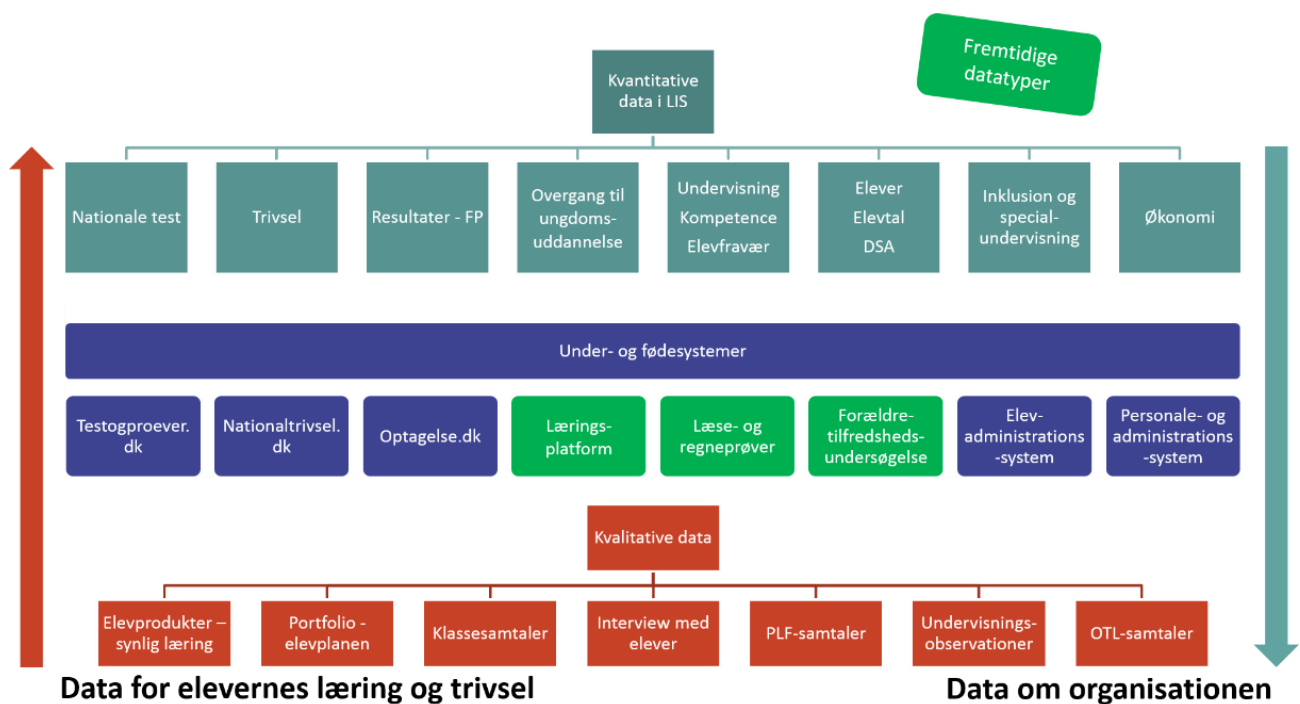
Fremtidige datatyper

Kvantitative data i LIS

Nationale test

Trivsel

Resultater - FP

Overgang til ungdomsuddannelse

Undervisning
Kompetence
Elevfravær

Elever
Elevtal
DSA

Inklusion og specialundervisning

Økonomi

Under- og fødesystemer

Testogproever.dk

Nationaltrivsel.dk

Optagelse.dk

Læringsplatform

Læse- og regneprøver

Forældretilfredshedsundersøgelse

Elevadministrations-system

Personale- og administrations-system

Kvalitative data

Elevprodukter – synlig læring

Portfolio - elevplanen

Klassesamtaler

Interview med elever

PLF-samtaler

Undervisningsobservationer

OTL-samtaler

Data for elevernes læring og trivsel

Data om organisationen